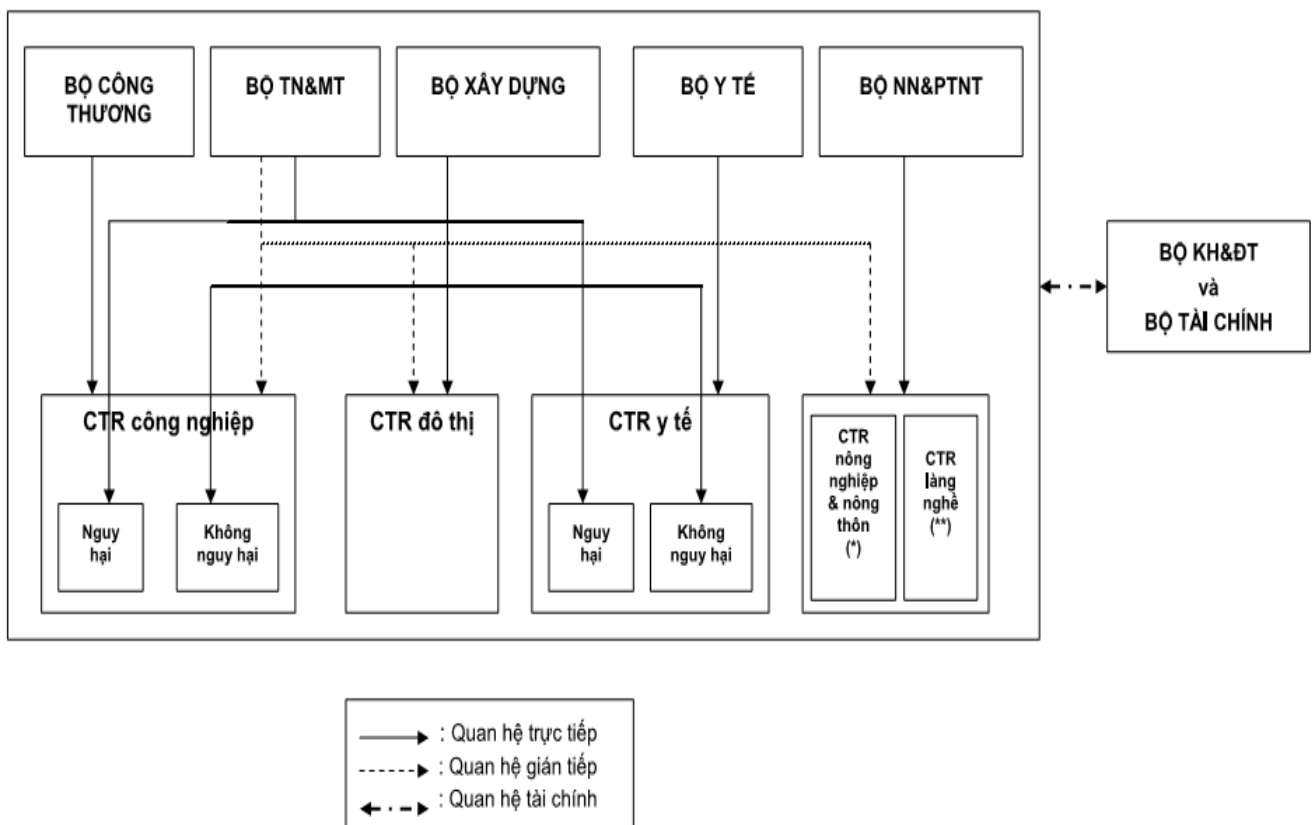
BỘ CÔNG THƯƠNG

BỘ TN&MT

BỘ XÂY DỰNG

BỘ Y TẾ

BỘ NN&PTNT

BỘ KH&ĐT và BỘ TÀI CHÍNH

CTR công nghiệp

Nguy hại

Không nguy hại

CTR đô thị

CTR y tế

Nguy hại

Không nguy hại

CTR nông nghiệp & nông thôn (*)

CTR làng nghề (**)

: Quan hệ trực tiếp
: Quan hệ gián tiếp
: Quan hệ tài chính